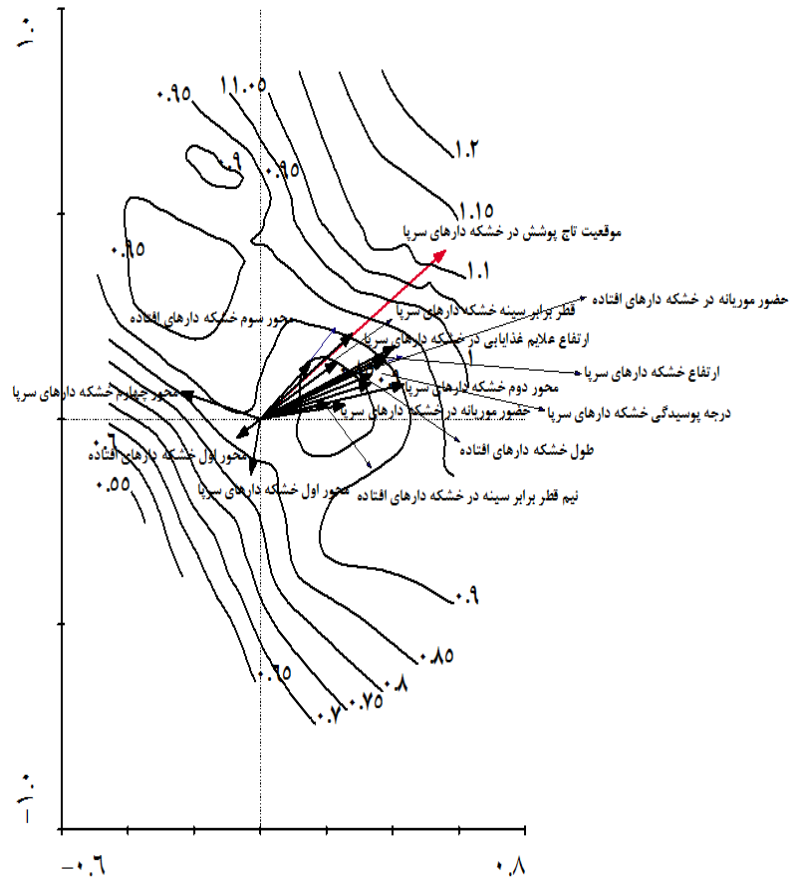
۱.۰
۰.۹۵
۱۱.۰۵
۰.۹
۰.۹۵
۱.۲
۱.۱۵
۰.۹۵
موقعیت تاج پوشش در خشکه دارهای سرپا
۱.۱
حضور موریانه در خشکه دارهای افتاده
قطر برابر سینه خشکه دارهای سرپا
محور سوم خشکه دارهای افتاده
ارتفاع علایم غذایابی در خشکه دارهای سرپا
۱
ارتفاع خشکه دارهای سرپا
محور چهارم خشکه دارهای سرپا
محور دوم خشکه دارهای سرپا
حضور موریانه در خشکه دارهای سرپا
درجه پوسیدگی خشکه دارهای سرپا
طول خشکه دارهای افتاده
۰.۶
محور اول خشکه دارهای افتاده
۰.۵۵
محور اول خشکه دارهای سرپا
نیم قطر برابر سینه در خشکه دارهای افتاده
۰.۹
۰.۸۵
۰.۶۵
۰.۸
۰.۷
۰.۷۵
-۱.۰
-۰.۶
۰.۸